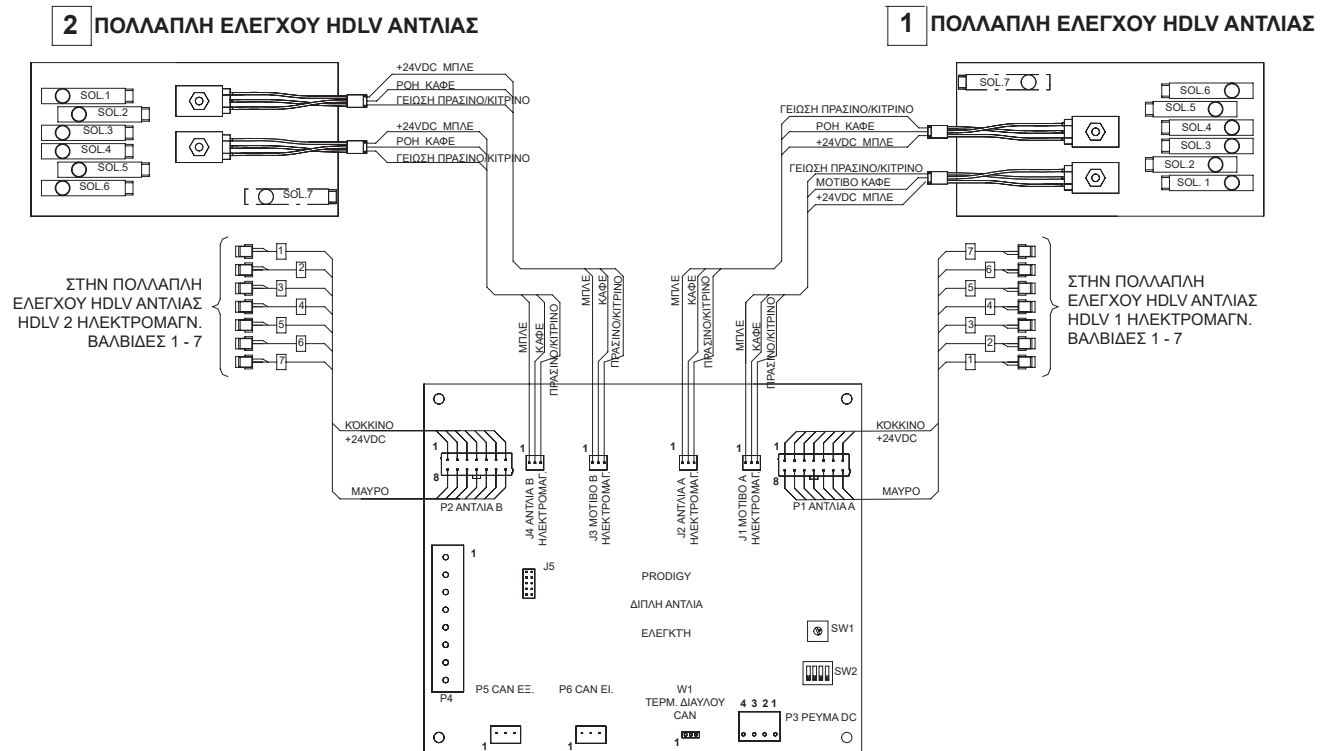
2 ΠΟΛΛΑΠΛΗ ΕΛΕΓΧΟΥ HDLV ΑΝΤΛΙΑΣ

1 ΠΟΛΛΑΠΛΗ ΕΛΕΓΧΟΥ HDLV ΑΝΤΛΙΑΣ

SOL.1
SOL.2
SOL.3
SOL.4
SOL.5
SOL.6
SOL.7

+24VDC ΜΠΛΕ
ΡΟΗ ΚΑΦΕ
ΓΕΙΩΣΗ ΠΡΑΣΙΝΟ/ΚΙΤΡΙΝΟ
+24VDC ΜΠΛΕ
ΡΟΗ ΚΑΦΕ
ΓΕΙΩΣΗ ΠΡΑΣΙΝΟ/ΚΙΤΡΙΝΟ

SOL.7
SOL.6
SOL.5
SOL.4
SOL.3
SOL.2
SOL. 1

ΓΕΙΩΣΗ ΠΡΑΣΙΝΟ/ΚΙΤΡΙΝΟ
ΡΟΗ ΚΑΦΕ
+24VDC ΜΠΛΕ
ΓΕΙΩΣΗ ΠΡΑΣΙΝΟ/ΚΙΤΡΙΝΟ
ΜΟΤΙΒΟ ΚΑΦΕ
+24VDC ΜΠΛΕ

ΣΤΗΝ ΠΟΛΛΑΠΛΗ ΕΛΕΓΧΟΥ HDLV ΑΝΤΛΙΑΣ HDLV 2 ΗΛΕΚΤΡΟΜΑΓΝ. ΒΑΛΒΙΔΕΣ 1 - 7

1 2 3 4 5 6 7

ΣΤΗΝ ΠΟΛΛΑΠΛΗ ΕΛΕΓΧΟΥ HDLV ΑΝΤΛΙΑΣ HDLV 1 ΗΛΕΚΤΡΟΜΑΓΝ. ΒΑΛΒΙΔΕΣ 1 - 7

7 6 5 4 3 2 1

ΜΠΛΕ ΚΑΦΕ ΠΡΑΣΙΝΟ/ΚΙΤΡΙΝΟ
ΜΠΛΕ ΚΑΦΕ ΠΡΑΣΙΝΟ/ΚΙΤΡΙΝΟ
ΜΠΛΕ ΚΑΦΕ ΠΡΑΣΙΝΟ/ΚΙΤΡΙΝΟ
ΜΠΛΕ ΚΑΦΕ ΠΡΑΣΙΝΟ/ΚΙΤΡΙΝΟ

ΚΟΚΚΙΝΟ
+24VDC
ΜΑΥΡΟ
1
8
P2 ΑΝΤΛΙΑ Β
1
J4 ΑΝΤΛΙΑ Β ΗΛΕΚΤΡΟΜΑΓ.
J3 ΜΟΤΙΒΟ Β ΗΛΕΚΤΡΟΜΑΓ.
1
J2 ΑΝΤΛΙΑ Α ΗΛΕΚΤΡΟΜΑΓ.
1
J1 ΜΟΤΙΒΟ Α ΗΛΕΚΤΡΟΜΑΓ.
1
8
P1 ΑΝΤΛΙΑ Α
ΚΟΚΚΙΝΟ
+24VDC
ΜΑΥΡΟ

1
J5
P4
PRODIGY
ΔΙΠΛΗ ΑΝΤΛΙΑ
ΕΛΕΓΚΤΗ
SW1
SW2
P5 CAN ΕΞ.
P6 CAN ΕΙ.
W1
ΤΕΡΜ. ΔΙΑΥΛΟΥ CAN
4 3 2 1
P3 ΡΕΥΜΑ DC
1
1
1